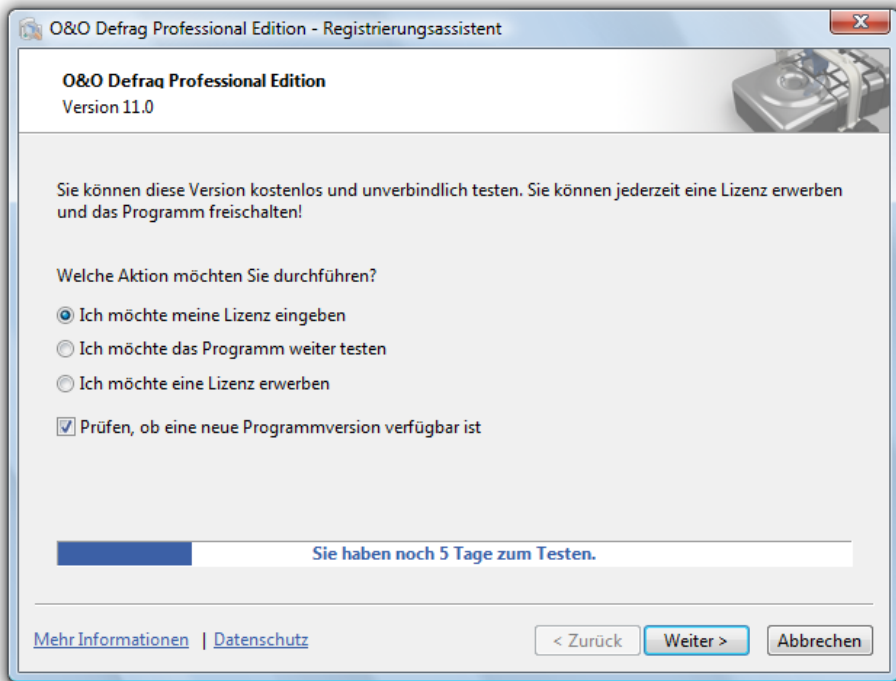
O&O Defrag Professional Edition - Registrierungsassistent

O&O Defrag Professional Edition
Version 11.0

Sie können diese Version kostenlos und unverbindlich testen. Sie können jederzeit eine Lizenz erwerben und das Programm freischalten!

Welche Aktion möchten Sie durchführen?

Ich möchte meine Lizenz eingeben
Ich möchte das Programm weiter testen
Ich möchte eine Lizenz erwerben

Prüfen, ob eine neue Programmversion verfügbar ist

Sie haben noch 5 Tage zum Testen.

Mehr Informationen | Datenschutz

< Zurück
Weiter >
Abbrechen